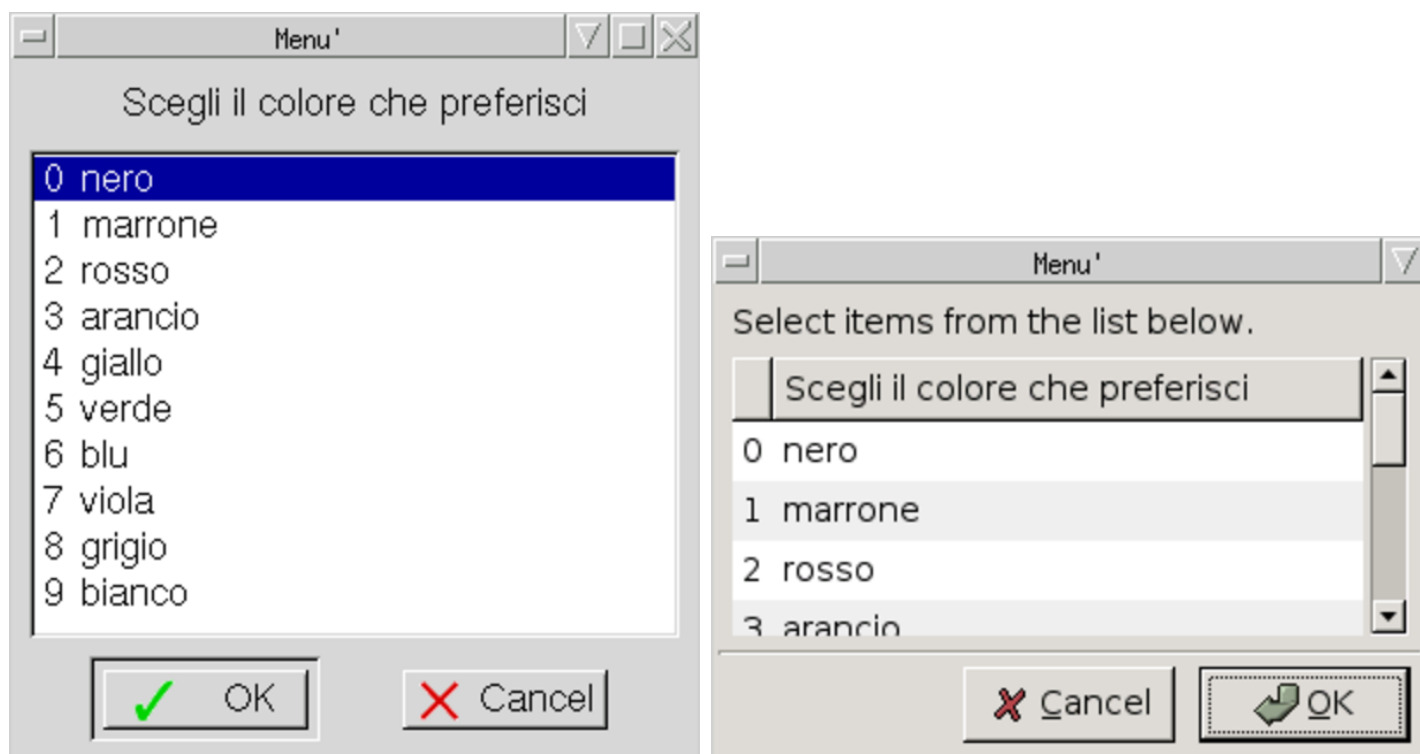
Menu'

Scegli il colore che preferisci

0 nero
1 marrone
2 rosso
3 arancio
4 giallo
5 verde
6 blu
7 viola
8 grigio
9 bianco

OK Cancel

Menu'

Select items from the list below.

| | Scegli il colore che preferisci |
|---|---|
| 0 | nero |
| 1 | marrone |
| 2 | rosso |
| 3 | arancio |

Cancel OK